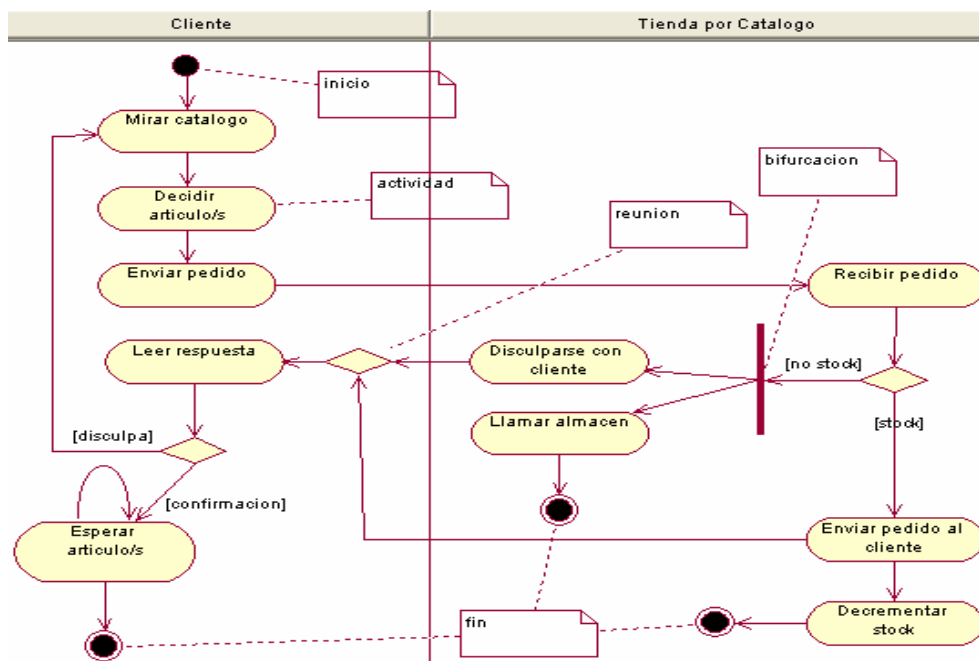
Cliente

Tienda por Catalogo

inicio

Mirar catalogo

Decidir articulo/s

actividad

bifurcacion

reunion

Enviar pedido

Recibir pedido

Leer respuesta

Disculparse con cliente

[no stock]

Llamar almacen

[stock]

[disculpa]

[confirmacion]

Esperar articulo/s

Enviar pedido al cliente

Decrementar stock

fin